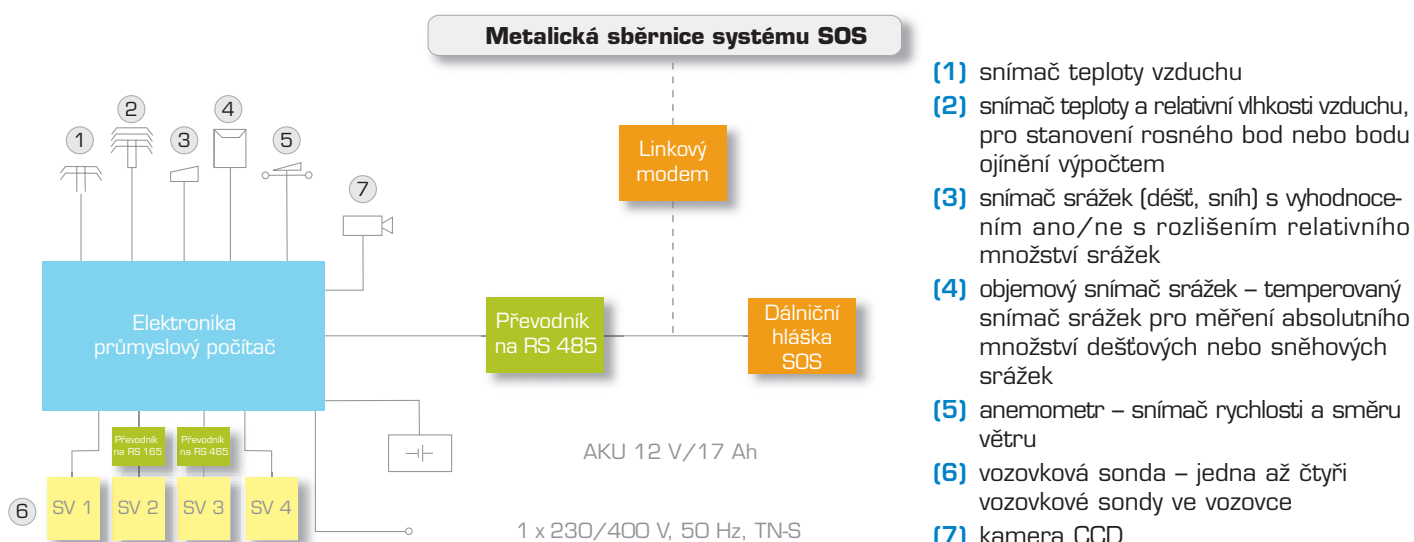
Metalická sběrnice systému SOS

2
4
1
3
5
7

Linkový modem

Elektronika průmyslový počítač

Převodník na RS 485

Dálniční hláška SOS

Převodník na RS 165

Převodník na RS 465

AKU 12 V/17 Ah

6
SV 1
SV 2
SV 3
SV 4

1 x 230/400 V, 50 Hz, TN-S

(1) snímač teploty vzduchu

(2) snímač teploty a relativní vlhkosti vzduchu, pro stanovení rosného bod nebo bodu ojínění výpočtem

(3) snímač srážek (déšť, sníh) s vyhodnocením ano/ne s rozlišením relativního množství srážek

(4) objemový snímač srážek – temperovaný snímač srážek pro měření absolutního množství dešťových nebo sněhových srážek

(5) anemometr – snímač rychlosti a směru větru

(6) vozovková sonda – jedna až čtyři vozovkové sondy ve vozovce

(7) kamera CCD